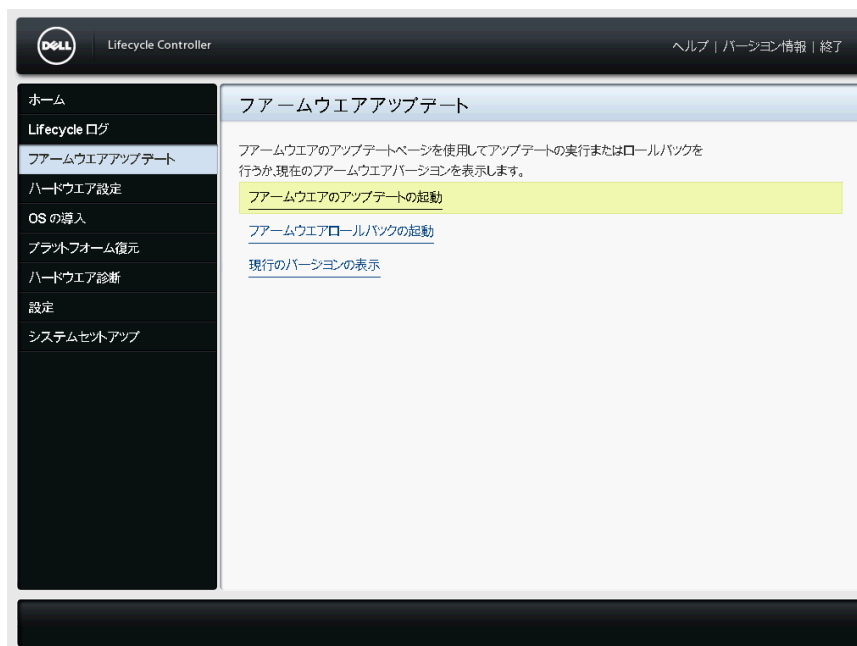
DELL Lifecycle Controller

ヘルプ | バージョン情報 | 終了

ホーム
Lifecycle ログ
ファームウエアアップデート
ハードウエア設定
OS の導入
プラットフォーム復元
ハードウエア診断
設定
システムセットアップ

ファームウエアアップデート

ファームウエアのアップデートページを使用してアップデートの実行またはロールバックを行うか､現在のファームウエアバージョンを表示します。

ファームウエアのアップデートの起動

ファームウエアロールバックの起動

現行のバージョンの表示